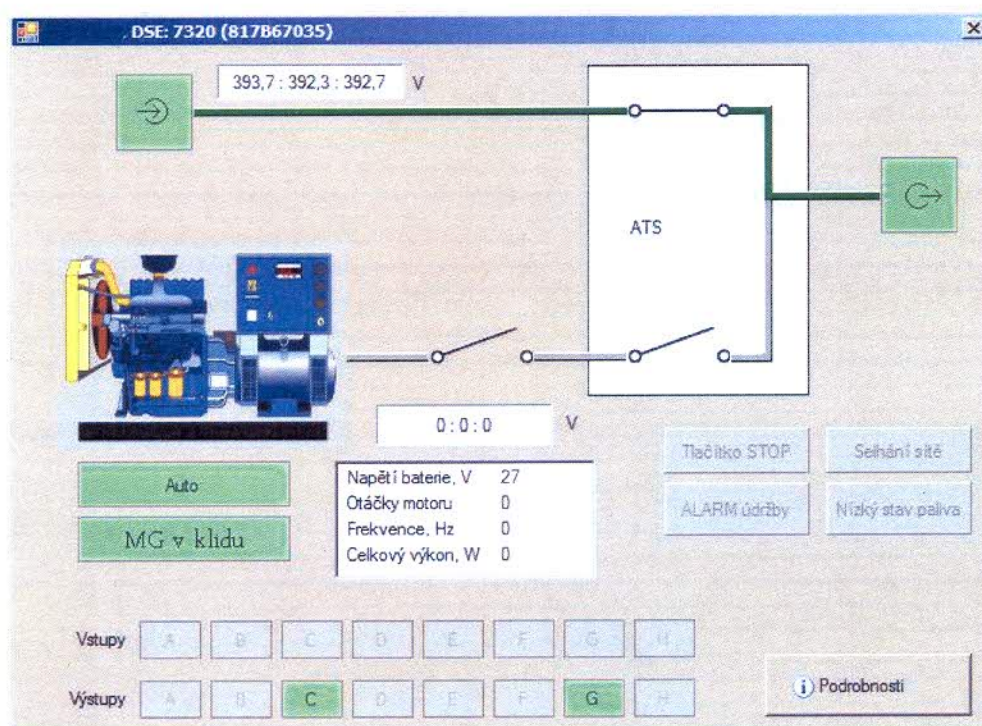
. DSE: 7320 (817B67035)

393,7 : 392,3 : 392,7 V

ATS

0 : 0 : 0 V

Tlačítko STOP

Selhání sítě

ALARM údržby

Nízký stav paliva

Auto

MG v klidu

| | |
|---|---|
| Napětí baterie, V | 27 |
| Otáčky motoru | 0 |
| Frekvence, Hz | 0 |
| Celkový výkon, W | 0 |

Vstupy A B C D E F G H

Výstupy A B C D E F G H

Podrobnosti